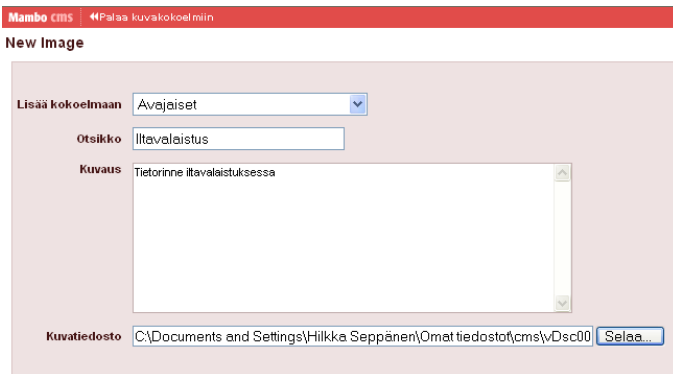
Mambo cms | «Palaa kuvakokoelmiin

New Image

Lisää kokoelmaan Avajaiset

Otsikko Iltavalaistus

Kuvaus Tietorinne iltavalaistuksessa

Kuvatiedosto C:\Documents and Settings\Hilkka Seppänen\Omat tiedostot\cms\vDsc00 Selaa...